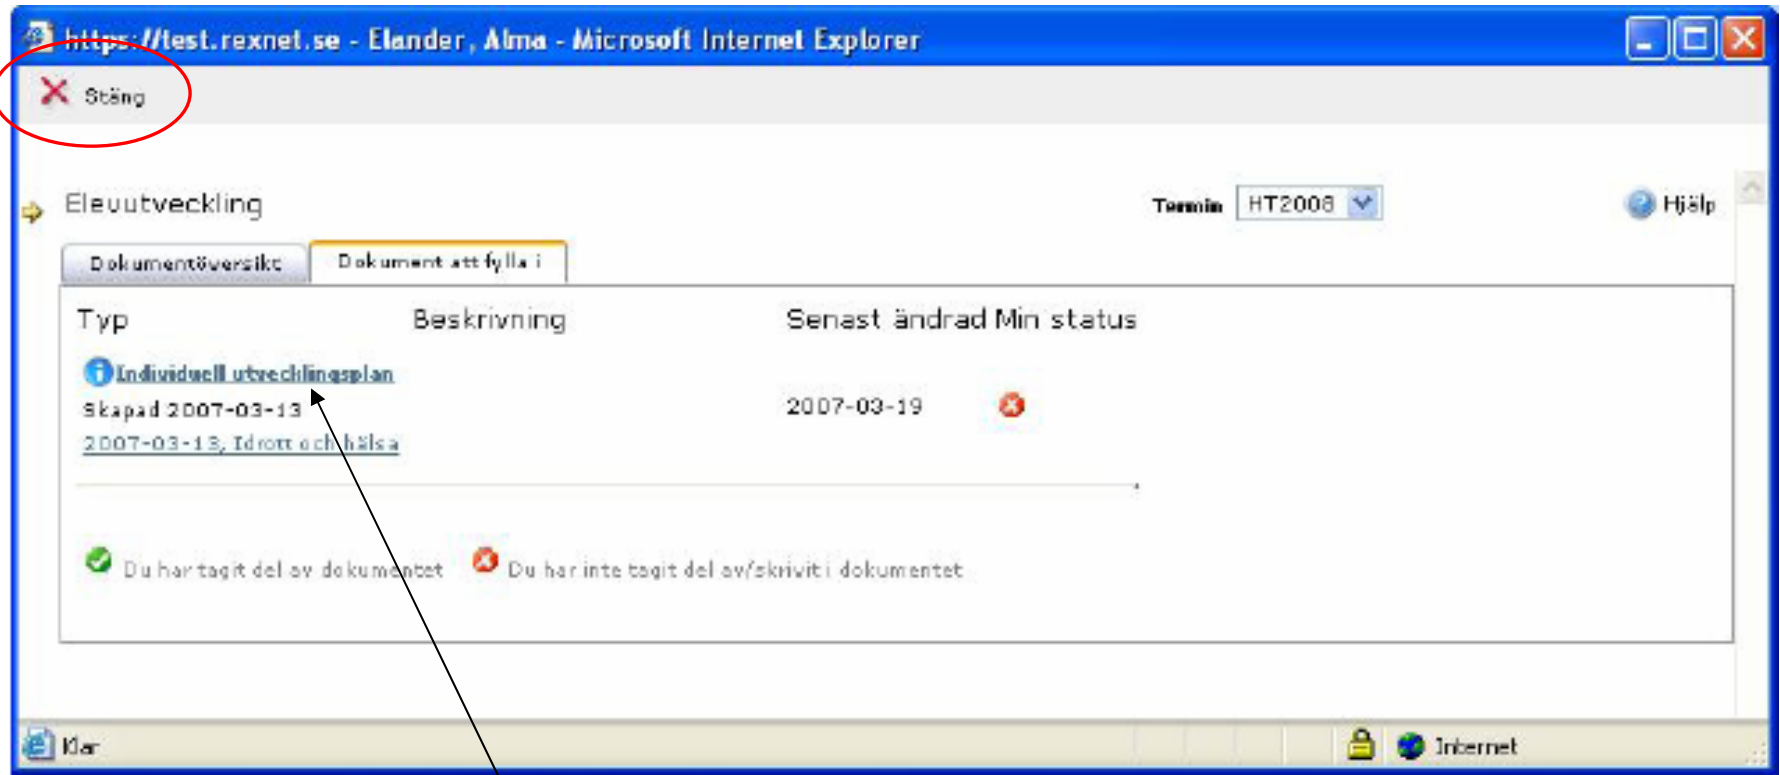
https://test.rexnet.se - Elander, Alma - Microsoft Internet Explorer

Stäng

Elevutveckling

Termin HT2008

Hjälp

Dokumentöversikt | Dokument att fylla i

Typ Beskrivning Senast ändrad Min status

Individuell utvecklingsplan
Skapad 2007-03-13
2007-03-13, Idrott och hälsa

2007-03-19

Du har tagit del av dokumentet   Du har inte tagit del av/skrivit i dokumentet

Klar   Internet